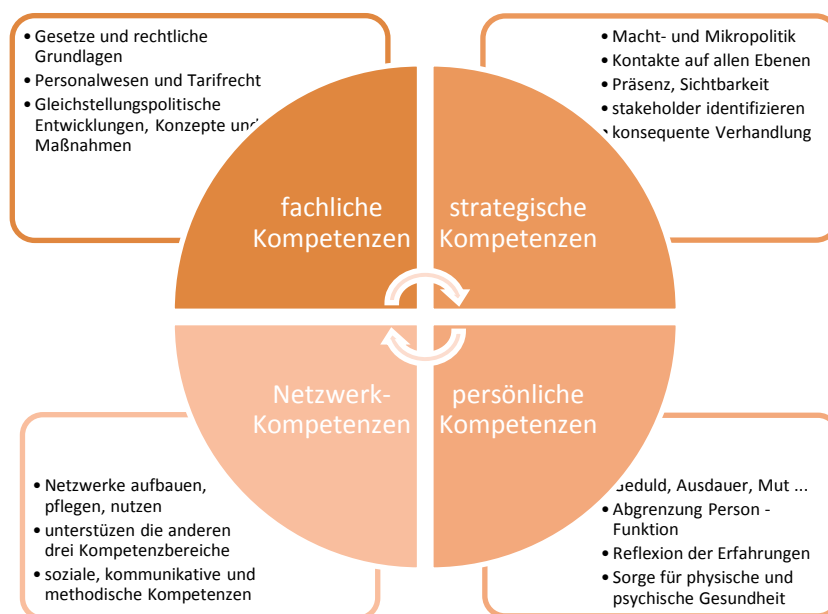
• Gesetze und rechtliche Grundlagen
• Personalwesen und Tarifrecht
• Gleichstellungspolitische Entwicklungen, Konzepte und Maßnahmen

• Macht- und Mikropolitik
• Kontakte auf allen Ebenen
• Präsenz, Sichtbarkeit
• stakeholder identifizieren
• konsequente Verhandlung

fachliche Kompetenzen

strategische Kompetenzen

Netzwerk-Kompetenzen

persönliche Kompetenzen

• Netzwerke aufbauen, pflegen, nutzen
• unterstüzen die anderen drei Kompetenzbereiche
• soziale, kommunikative und methodische Kompetenzen

• Geduld, Ausdauer, Mut ...
• Abgrenzung Person - Funktion
• Reflexion der Erfahrungen
• Sorge für physische und psychische Gesundheit